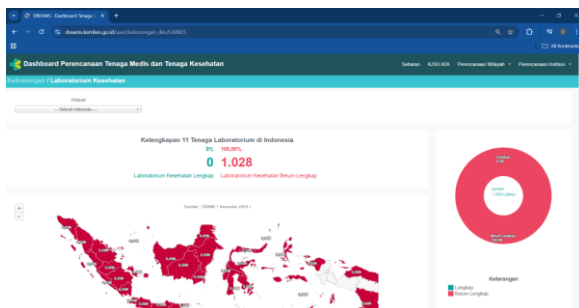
DREAMS - Dashboard Tenaga

dreams.kemkes.go.id/user/kekosongan_dev/LABKES

All Bookmarks

Dashboard Perencanaan Tenaga Medis dan Tenaga Kesehatan

Sebaran KJSU-KIA Perencanaan Wilayah Perencanaan Institusi

Kekosongan / Laboratorium Kesehatan

Wilayah

-- Seluruh Indonesia --

Kelengkapan 11 Tenaga Laboratorium di Indonesia

0% 100,00%

0 1.028

Laboratorium Kesehatan Lengkap Laboratorium Kesehatan Belum Lengkap

Sumber : DEMMS ( November 2024 )

+

-

Lengkap

1.028 Labkes

Keterangan

Lengkap

Belum Lengkap